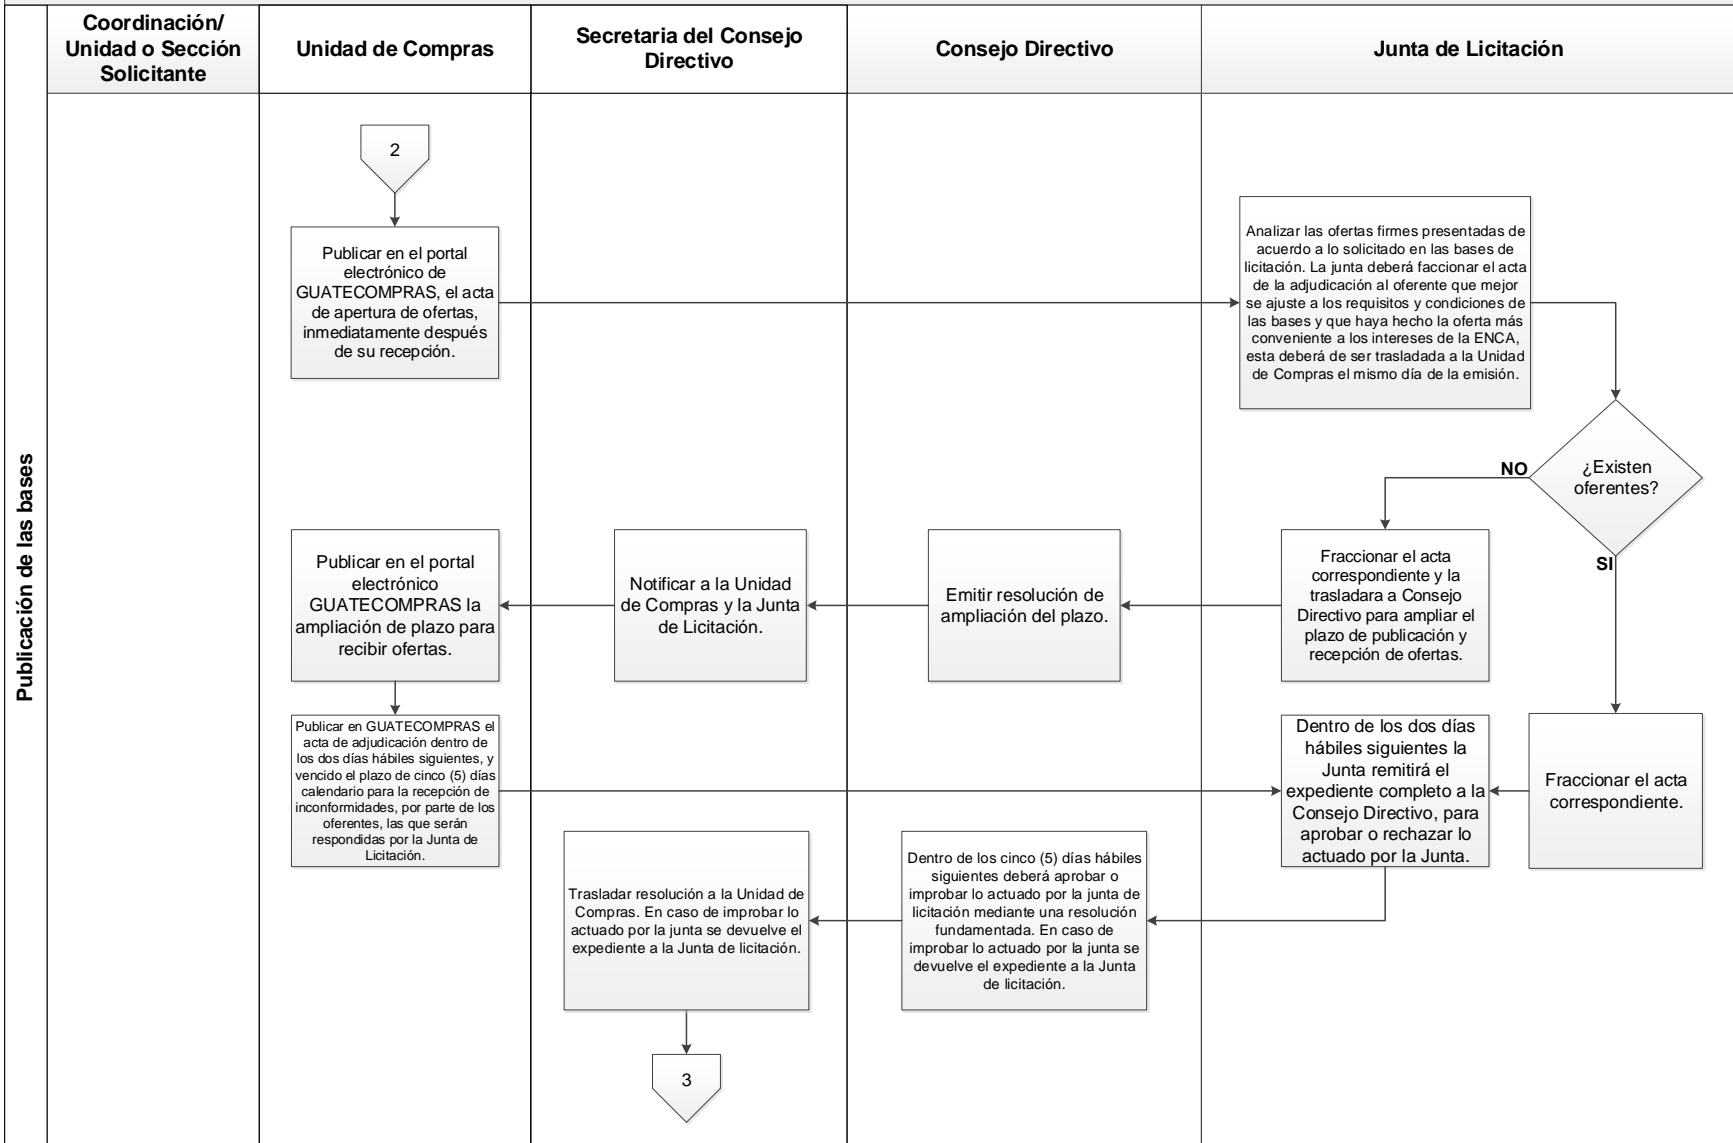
Coordinación/ Unidad o Sección Solicitante

Unidad de Compras

Secretaria del Consejo Directivo

Consejo Directivo

Junta de Licitación

Publicación de las bases

2

Publicar en el portal electrónico de GUATECOMPRAS, el acta de apertura de ofertas, inmediatamente después de su recepción.

Analizar las ofertas firmes presentadas de acuerdo a lo solicitado en las bases de licitación. La junta deberá faccionar el acta de la adjudicación al oferente que mejor se ajuste a los requisitos y condiciones de las bases y que haya hecho la oferta más conveniente a los intereses de la ENCA, esta deberá de ser trasladada a la Unidad de Compras el mismo día de la emisión.

¿Existen oferentes?

NO

SI

Fraccionar el acta correspondiente y la trasladara a Consejo Directivo para ampliar el plazo de publicación y recepción de ofertas.

Emitir resolución de ampliación del plazo.

Notificar a la Unidad de Compras y la Junta de Licitación.

Publicar en el portal electrónico GUATECOMPRAS la ampliación de plazo para recibir ofertas.

Publicar en GUATECOMPRAS el acta de adjudicación dentro de los dos días hábiles siguientes, y vencido el plazo de cinco (5) días calendario para la recepción de inconformidades, por parte de los oferentes, las que serán respondidas por la Junta de Licitación.

Fraccionar el acta correspondiente.

Dentro de los dos días hábiles siguientes la Junta remitirá el expediente completo a la Consejo Directivo, para aprobar o rechazar lo actuado por la Junta.

Dentro de los cinco (5) días hábiles siguientes deberá aprobar o improbar lo actuado por la junta de licitación mediante una resolución fundamentada. En caso de improbar lo actuado por la junta se devuelve el expediente a la Junta de licitación.

Trasladar resolución a la Unidad de Compras. En caso de improbar lo actuado por la junta se devuelve el expediente a la Junta de licitación.

3